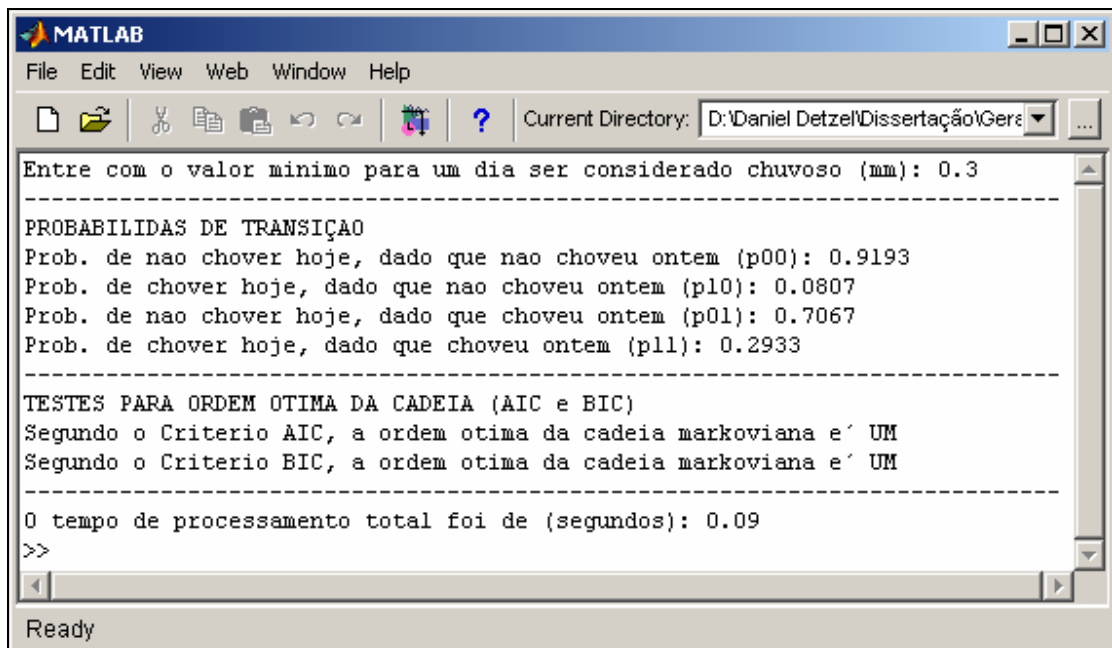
MATLAB

File Edit View Web Window Help

Current Directory: D:\Daniel Detzel\Dissertação\Gera

Entre com o valor minimo para um dia ser considerado chuvoso (mm): 0.3
-------------------------------------------------------------------------------
PROBABILIDADES DE TRANSIÇAO
Prob. de nao chover hoje, dado que nao choveu ontem (p00): 0.9193
Prob. de chover hoje, dado que nao choveu ontem (p10): 0.0807
Prob. de nao chover hoje, dado que choveu ontem (p01): 0.7067
Prob. de chover hoje, dado que choveu ontem (p11): 0.2933
-------------------------------------------------------------------------------
TESTES PARA ORDEM OTIMA DA CADEIA (AIC e BIC)
Segundo o Criterio AIC, a ordem otima da cadeia markoviana e´ UM
Segundo o Criterio BIC, a ordem otima da cadeia markoviana e´ UM
-------------------------------------------------------------------------------
O tempo de processamento total foi de (segundos): 0.09
>>

Ready